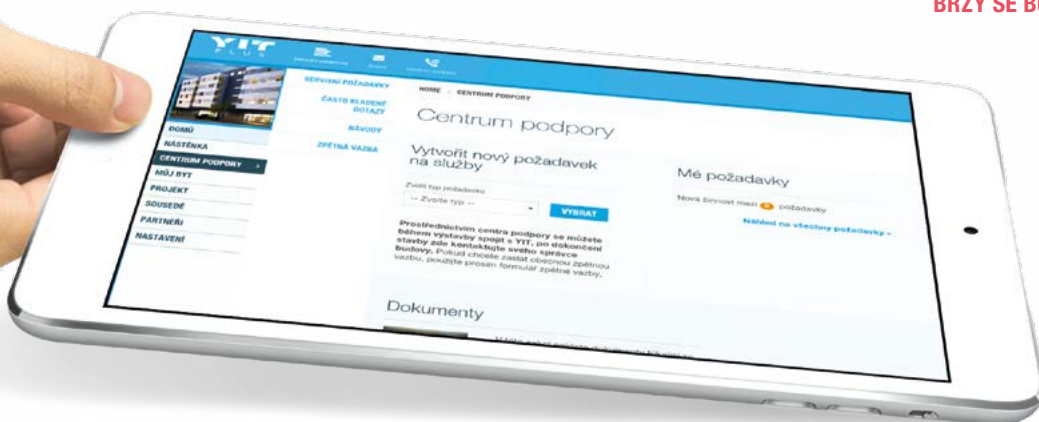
BRZY SE BU

YIT PLUS

SERVISNÍ POŽADAVKY
ČASTO KLADENÉ DOTAZY
NÁVODY
ZPĚTNÁ VAZBA

DOMŮ
NÁSTĚNKA
CENTRUM PODPORY
MŮJ BYT
PROJEKT
SOUSEDÉ
PARTNEŘI
NASTAVENÍ

HOME > CENTRUM PODPORY

Centrum podpory

Vytvořit nový požadavek na služby

Zvolit typ požadavku
-- Zvolte typ --
VYBRAT

Prostřednictvím centra podpory se můžete během výstavby spojit s YIT, po dokončení stavby zde kontaktujte svého správce budovy. Pokud chcete zaslat obecnou zpětnou vazbu, použijte prosím formulář zpětné vazby.

Mé požadavky

Nová činnost mezi 0 požadavky

Náhled na všechny požadavky »

Dokumenty

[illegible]